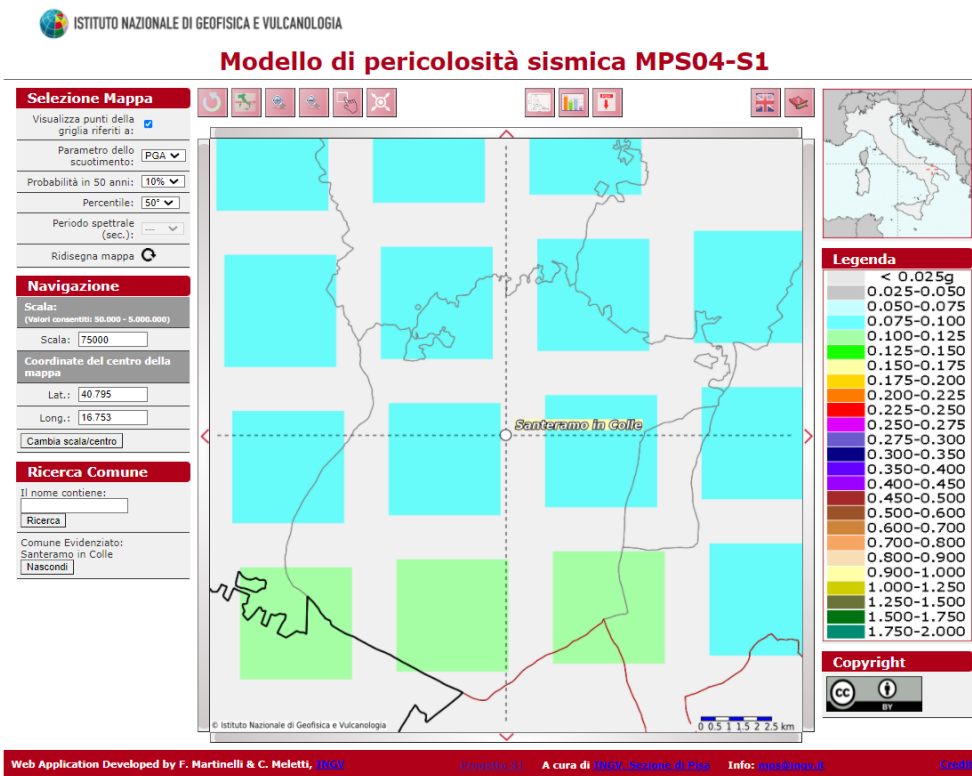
ISTITUTO NAZIONALE DI GEOFISICA E VULCANOLOGIA

Modello di pericolosità sismica MPS04-S1

Selezione Mappa

Visualizza punti della griglia riferiti a:

Parametro dello scuotimento: PGA

Probabilità in 50 anni: 10%

Percentile: 50°

Periodo spettrale (sec.): ---

Ridisegna mappa

Navigazione

Scala:
(Valori consentiti: 50.000 - 5.000.000)

Scala: 75000

Coordinate del centro della mappa

Lat.: 40.795

Long.: 16.753

Cambia scala/centro

Ricerca Comune

Il nome contiene:

Ricerca

Comune Evidenziato:
Santeramo in Colle

Nascondi

Santeramo in Colle

© Istituto Nazionale di Geofisica e Vulcanologia

0 0.5 1 1.5 2 2.5 km

Legenda

| |
|---|
| < 0.025g |
| 0.025-0.050 |
| 0.050-0.075 |
| 0.075-0.100 |
| 0.100-0.125 |
| 0.125-0.150 |
| 0.150-0.175 |
| 0.175-0.200 |
| 0.200-0.225 |
| 0.225-0.250 |
| 0.250-0.275 |
| 0.275-0.300 |
| 0.300-0.350 |
| 0.350-0.400 |
| 0.400-0.450 |
| 0.450-0.500 |
| 0.500-0.600 |
| 0.600-0.700 |
| 0.700-0.800 |
| 0.800-0.900 |
| 0.900-1.000 |
| 1.000-1.250 |
| 1.250-1.500 |
| 1.500-1.750 |
| 1.750-2.000 |

Copyright

BY

Web Application Developed by F. Martinelli & C. Meletti, INGV   Progetto S1   A cura di INGV, Sezione di Pisa   Info: mps@ingv.it   Credit